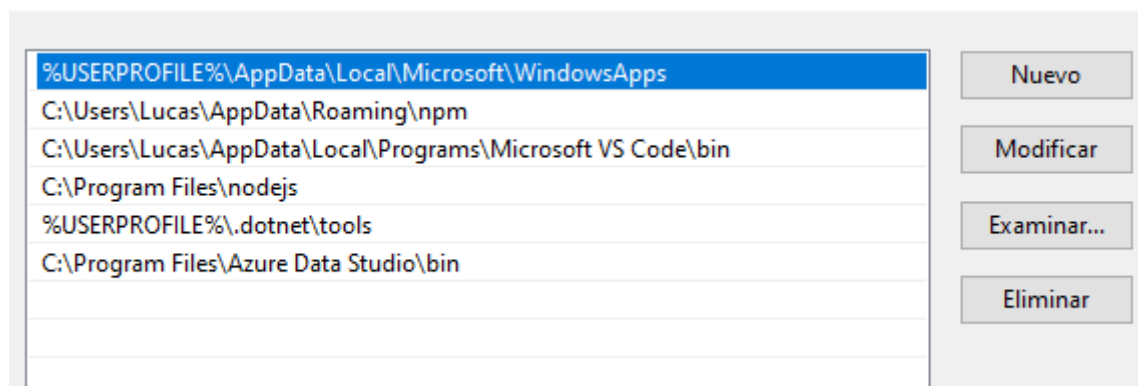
%USERPROFILE%\AppData\Local\Microsoft\WindowsApps
C:\Users\Lucas\AppData\Roaming\npm
C:\Users\Lucas\AppData\Local\Programs\Microsoft VS Code\bin
C:\Program Files\nodejs
%USERPROFILE%\.dotnet\tools
C:\Program Files\Azure Data Studio\bin

Nuevo
Modificar
Examinar...
Eliminar